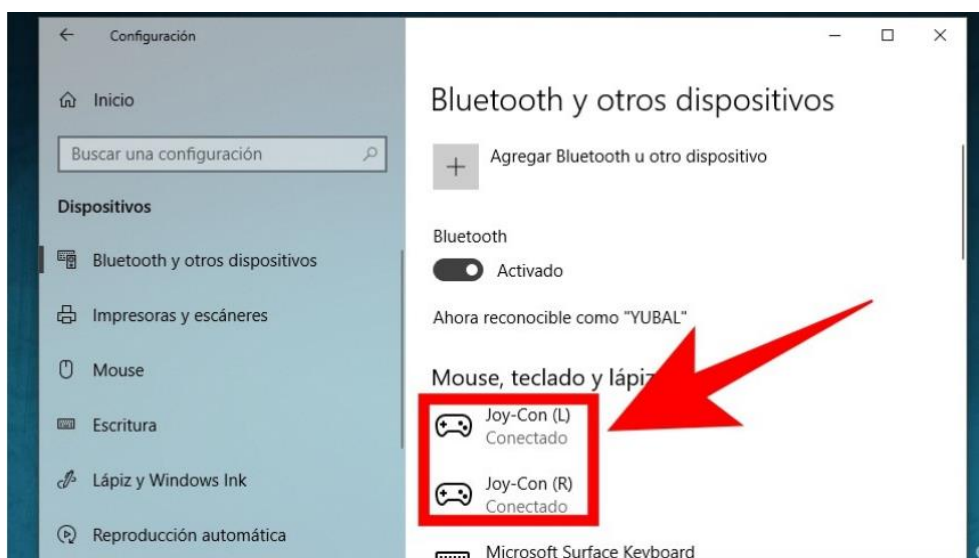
← Configuración

Inicio

Buscar una configuración

Dispositivos

Bluetooth y otros dispositivos

Impresoras y escáneres

Mouse

Escritura

Lápiz y Windows Ink

Reproducción automática

Bluetooth y otros dispositivos

+ Agregar Bluetooth u otro dispositivo

Bluetooth

Activado

Ahora reconocible como "YUBAL"

Mouse, teclado y lápiz

Joy-Con (L)
Conectado

Joy-Con (R)
Conectado

Microsoft Surface Keyboard